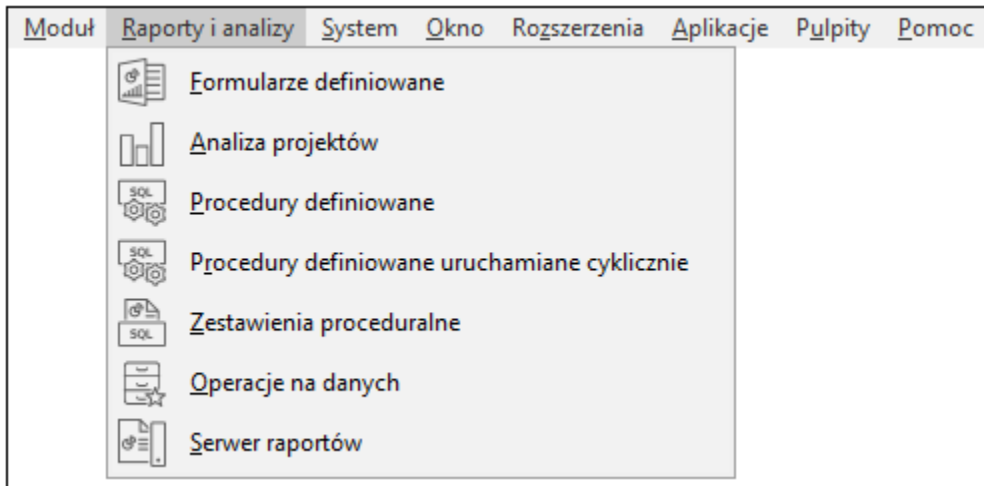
Moduł Raporty i analizy System Okno Rozszerzenia Aplikacje Pulpity Pomoc

SQL

SQL

SQL

Formularze definiowane
Analiza projektów
Procedury definiowane
Procedury definiowane uruchamiane cyklicznie
Zestawienia proceduralne
Operacje na danych
Serwer raportów